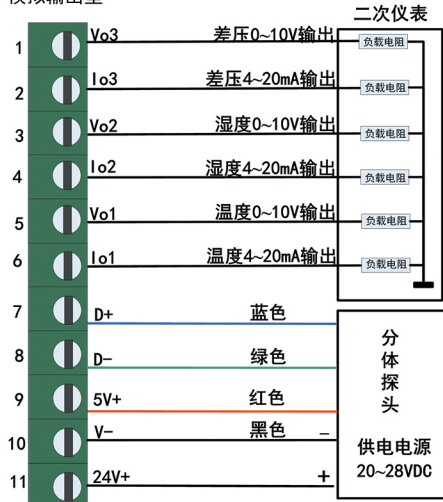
模拟输出型

二次仪表

1 Vo3 差压0~10V输出 负载电阻

2 Io3 差压4~20mA输出 负载电阻

3 Vo2 湿度0~10V输出 负载电阻

4 Io2 湿度4~20mA输出 负载电阻

5 Vo1 温度0~10V输出 负载电阻

6 Io1 温度4~20mA输出 负载电阻

7 D+ 蓝色

8 D- 绿色

9 5V+ 红色

10 V- 黑色 −

11 24V+ +

分体探头

供电电源 20~28VDC